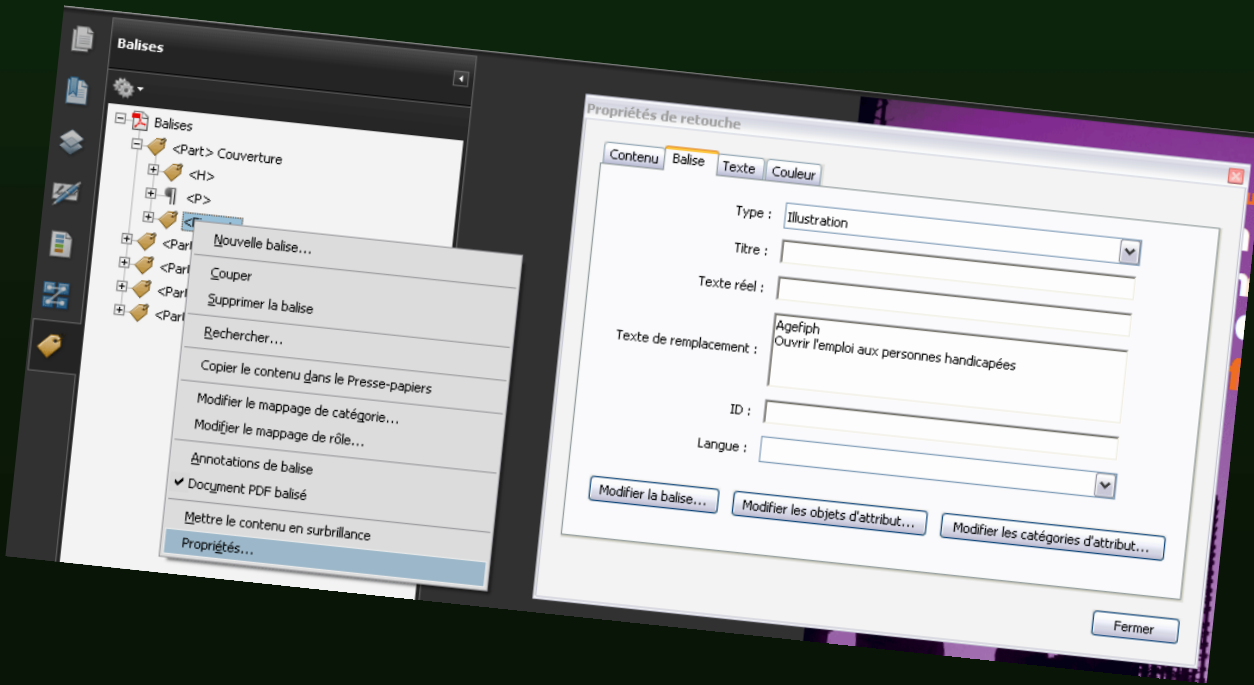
Balises

Balises
<Part> Couverture
<H>
<P>
<Part
<Part
<Part
<Part

Nouvelle balise...
Couper
Supprimer la balise
Rechercher...
Copier le contenu dans le Presse-papiers
Modifier le mappage de catégorie...
Modifier le mappage de rôle...
Annotations de balise
✔ Document PDF balisé
Mettre le contenu en surbrillance
Propriétés...

Propriétés de retouche
Contenu | Balise | Texte | Couleur

Type : Illustration
Titre :
Texte réel :
Texte de remplacement : Agefiph
Ouvrir l'emploi aux personnes handicapées
ID :
Langue :

Modifier la balise...
Modifier les objets d'attribut...
Modifier les catégories d'attribut...

Fermer